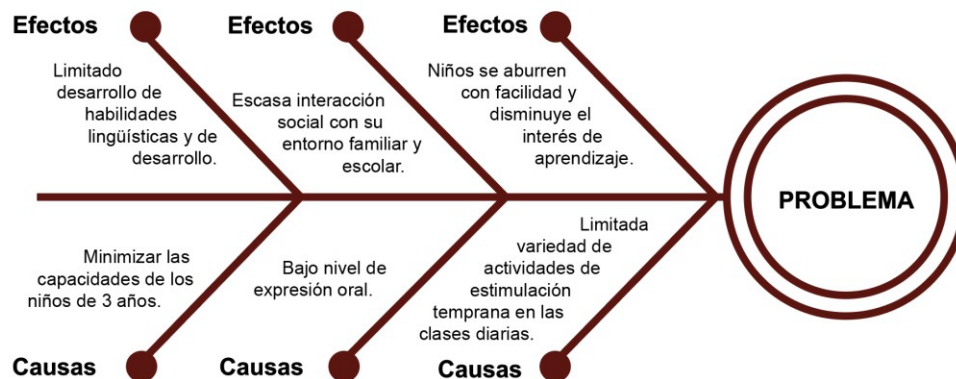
Efectos

Limitado desarrollo de habilidades lingüísticas y de desarrollo.

Efectos

Escasa interacción social con su entorno familiar y escolar.

Efectos

Niños se aburren con facilidad y disminuye el interés de aprendizaje.

PROBLEMA

Minimizar las capacidades de los niños de 3 años.

Causas

Bajo nivel de expresión oral.

Causas

Limitada variedad de actividades de estimulación temprana en las clases diarias.

Causas